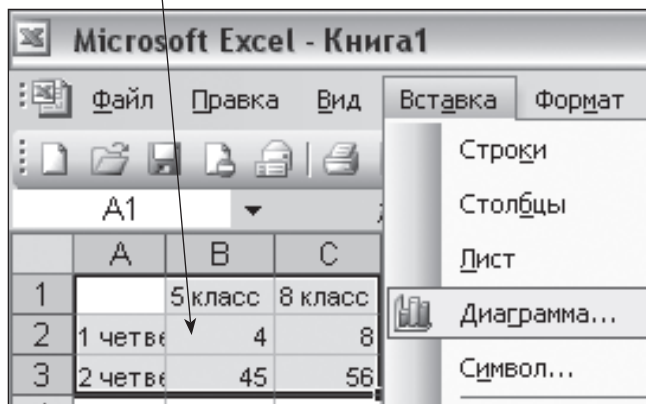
Microsoft Excel - Книга1

Файл Правка Вид Вставка Формат

Строки
Столбцы
Лист
Диаграмма...
Символ...

A1

| | A | B | C |
|---|---|---|---|
| 1 | | 5 класс | 8 класс |
| 2 | 1 четве | 4 | 8 |
| 3 | 2 четве | 45 | 56 |